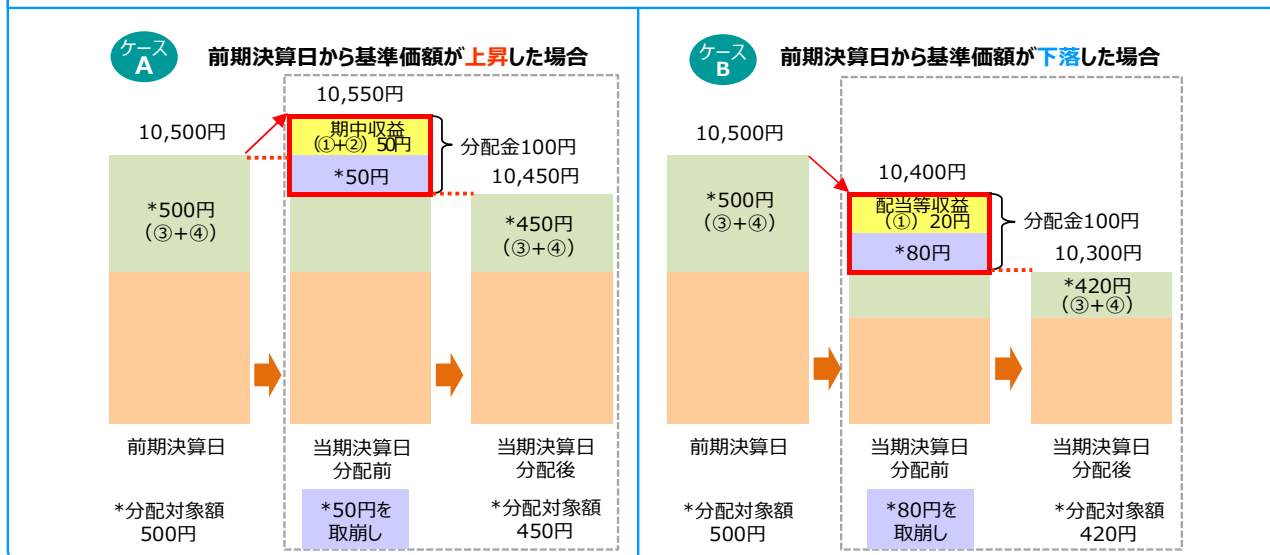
ケース A

前期決算日から基準価額が上昇した場合

10,550円

10,500円

期中収益 (①+②) 50円

分配金100円

*50円

10,450円

*500円 (③+④)

*450円 (③+④)

前期決算日

当期決算日 分配前

当期決算日 分配後

*分配対象額 500円

*50円を 取崩し

*分配対象額 450円

ケース B

前期決算日から基準価額が下落した場合

10,500円

10,400円

配当等収益 (①) 20円

分配金100円

*500円 (③+④)

*80円

10,300円

*420円 (③+④)

前期決算日

当期決算日 分配前

当期決算日 分配後

*分配対象額 500円

*80円を 取崩し

*分配対象額 420円